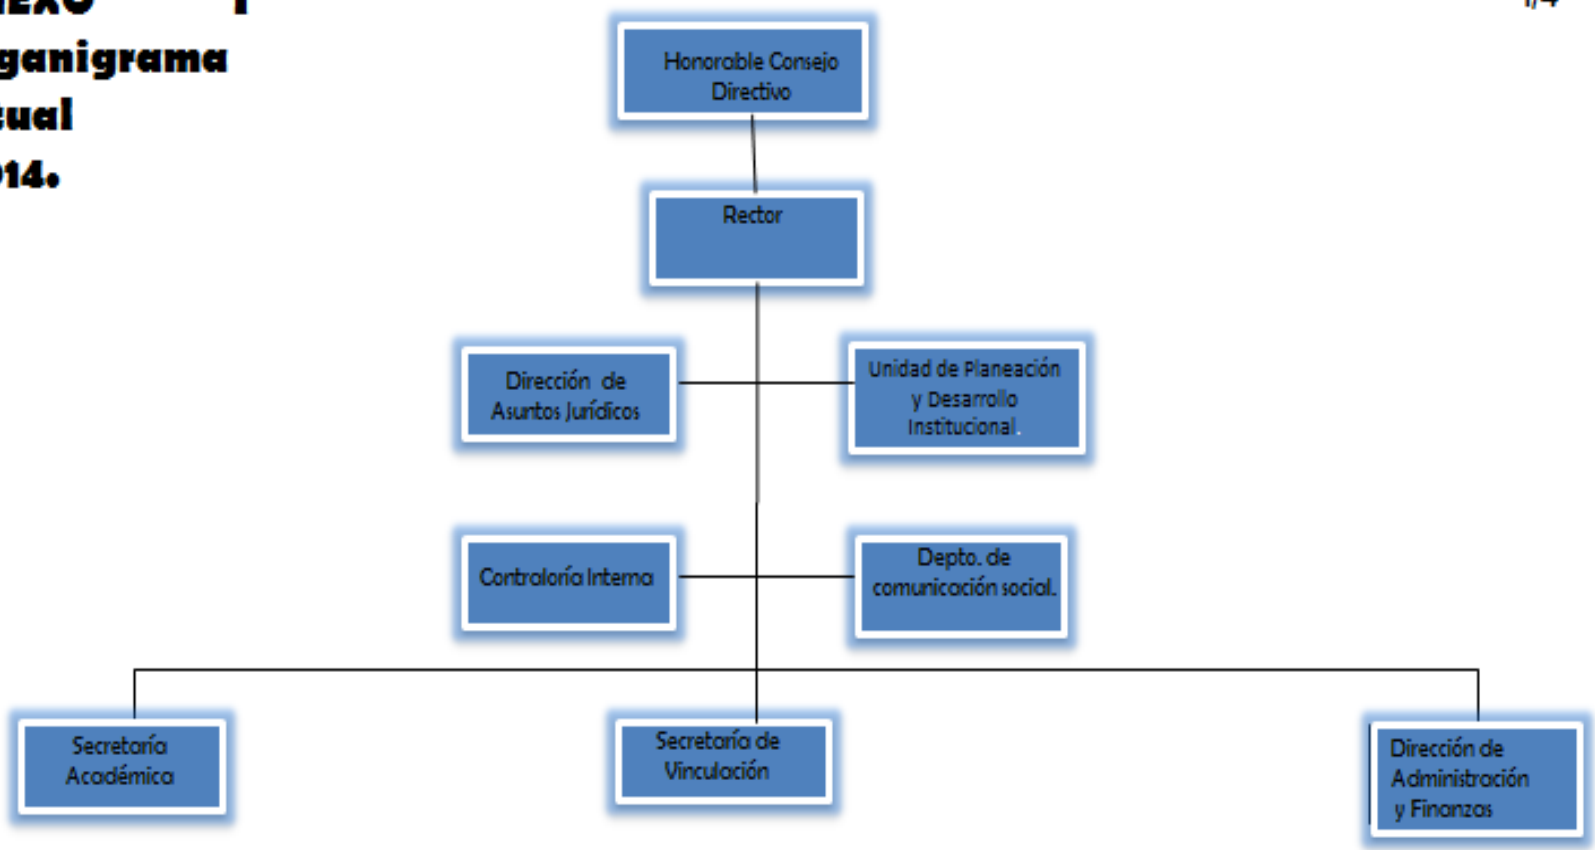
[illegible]
ganigrama
ual
14.

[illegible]

Honorable Consejo Directivo

Rector

Dirección de Asuntos Jurídicos

Unidad de Planeación y Desarrollo Institucional.

Contraloría Interna

Depto. de comunicación social.

Secretaría Académica

Secretaría de Vinculación

Dirección de Administración y Finanzas